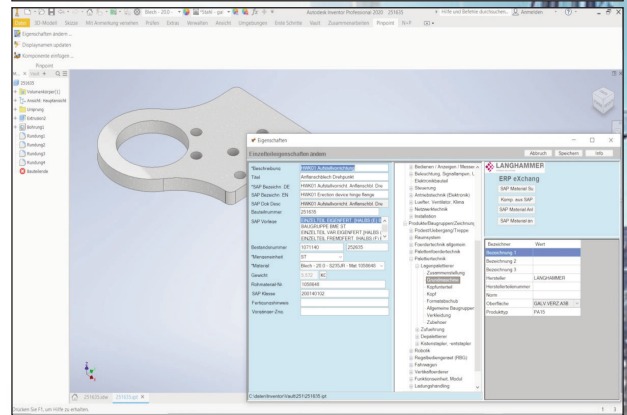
Datei 3D-Modell Skizze Mit Anmerkung versehen Prüfen Extras Verwalten Ansicht Umgebungen Erste Schritte Vault Zusammenarbeiten Propoint R+Y

Autodesk Inventor Professional 2020 251635

Hilfe und Befehle durchsuchen... Anmelden

Blech - 20,0 Stahl - ga

Eigenschaften ändern...
Displaynamen updaten
Komponente einfügen...
Propoint

Modell +
251635
Volumenkörper(1)
Ansicht: Hauptansicht
Ursprung
Extrusion2
Bohrung1
Rundung1
Rundung2
Rundung3
Rundung4
Bauteilende

Eigenschaften
Einzelteileigenschaften ändern
Abbruch Speichern Info

*Beschreibung HWK01 Aufstabvorricht
Titel Anflanschblech Drehpunkt
*SAP Bezeichn. DE HWK01 Aufstabvorricht. Anflanschbl. Dre
*SAP Bezeichn. EN HWK01 Erection device hinge flange
SAP Ord Desc HWK01 Aufstabvorricht. Anflanschbl. Dre
Bauteilnummer 251635
SAP Vorlage EINZELTEIL EIGENFERT (HALB) (E1
BAUGRUPPE BME 37
EINZELTEIL VAR EIGENFERT (HALB)
EINZELTEIL FREMDFERT (HALB) (F1
Bestandsnummer 1071140 252633
*Mengeneinheit ST
*Material Blech - 20,0 - S235JR - Mat 1000646
Gewicht 8,000 KG
Rohmaterial Nr. 1000646
SAP Klasse 200140102
Fertigungshinweis
Verwender Zms

Bedienen / Anzeigen / Messen u
Beleuchtung, Signallampen, L
Elektroeinbaute
Steuerung
Antriebstechnik (Elektronik)
Lüfter, Ventilator, Klima
Netzwerktechnik
Installation
Produkte/Baugruppen(Zeichnung
Probe/Leitungen/Treppe
Raumsystem
Fördertechnik allgemein
Fahrbahnentechnik
Palettentechnik
Lagerpalettierer
Zusammenstellung
Grundrahmen
Kopfunterteil
Kopf
Formteilschacht
Allgemeine Baugruppen
Verkleidung
Zubehör
Zuführung
Depalettierer
Kistenstapler, -entstapler
Robotik
Regalbediengerät (RBG)
Fahrwagen
Vertikalförderer
Funktionseinheit Modul
Ladungshandling

LANGHAMMER
ERP eXchange
SAP Material Su
Komp. aus SAP
SAP Material Anl
SAP Material än

Bezeichner Wert
Bezeichnung 1
Bezeichnung 2
Bezeichnung 3
Hersteller LANGHAMMER
Herstellerteilenummer
Norm
Oberfläche GALV.VERZ.KIB
Produkttyp PA15

C:\daten\Inventor\Vault\251\25163\5.ipt

251635.idw 251635.ipt

Drücken Sie F1, um Hilfe zu erhalten.